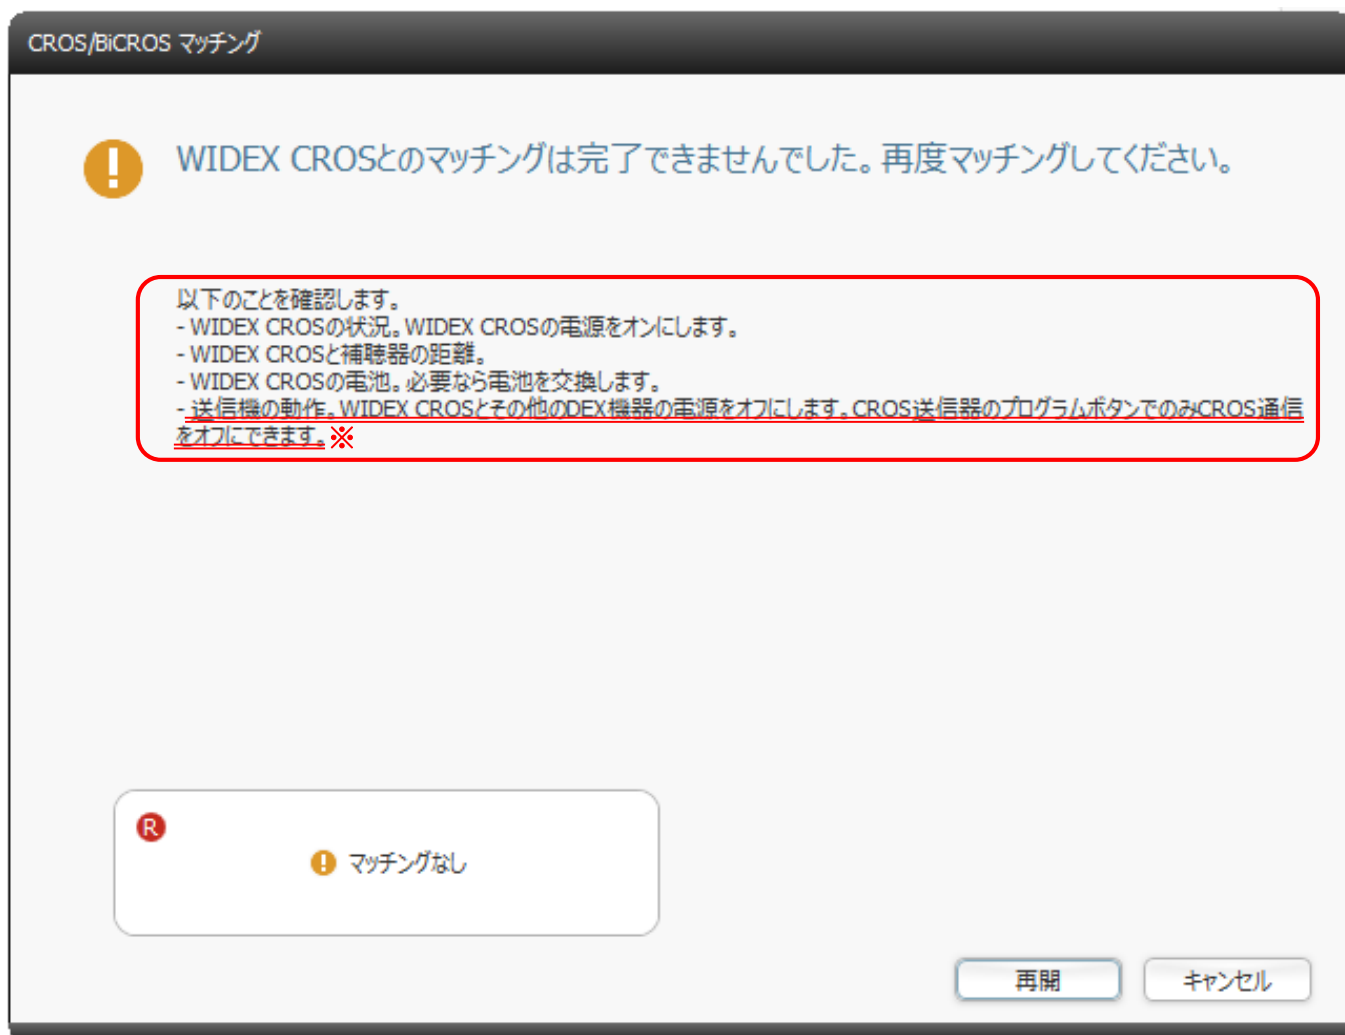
CROS/BiCROS マッチング

WIDEX CROSとのマッチングは完了できませんでした。再度マッチングしてください。

以下のことを確認します。
- WIDEX CROSの状況。WIDEX CROSの電源をオンにします。
- WIDEX CROSと補聴器の距離。
- WIDEX CROSの電池。必要なら電池を交換します。
- 送信機の動作。WIDEX CROSとその他のDEX機器の電源をオフにします。CROS送信器のプログラムボタンでのみCROS通信をオフにできます。※

R

マッチングなし

再開

キャンセル